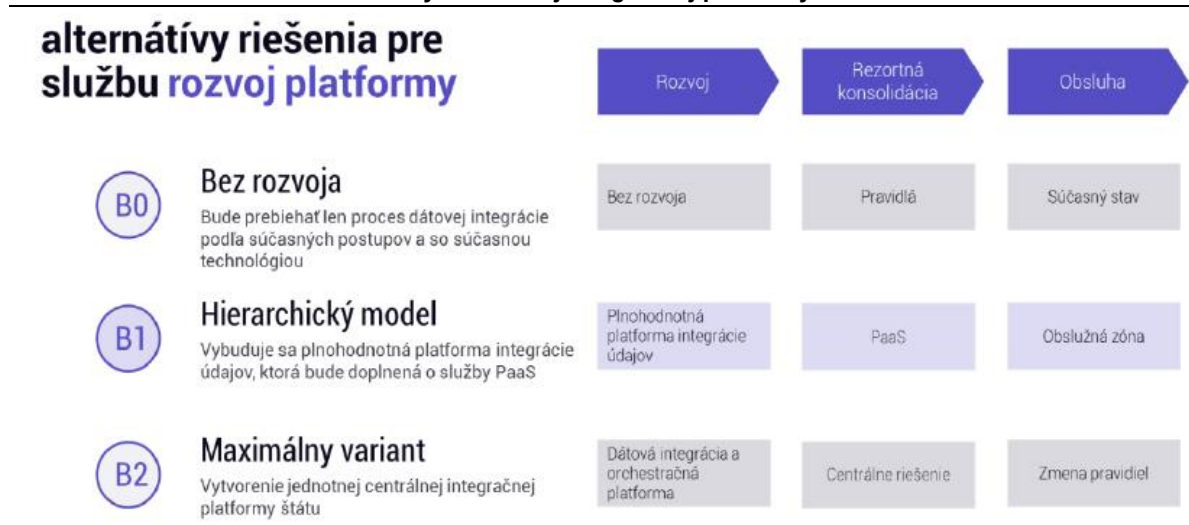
alternatívy riešenia pre službu rozvoj platformy

| Rozvoj | Rezortná konsolidácia | Obsluha |
|---|---|---|

B0
Bez rozvoja
Bude prebiehať len proces dátovej integrácie podľa súčasných postupov a so súčasnou technológiou

| Bez rozvoja | Pravidlá | Súčasný stav |
|---|---|---|

B1
Hierarchický model
Vybuduje sa plnohodnotná platforma integrácie údajov, ktorá bude doplnená o služby PaaS

| Plnohodnotná platforma integrácie údajov | PaaS | Obslužná zóna |
|---|---|---|

B2
Maximálny variant
Vytvorenie jednotnej centrálnej integračnej platformy štátu

| Dátová integrácia a orchestračná platforma | Centrálne riešenie | Zmena pravidiel |
|---|---|---|